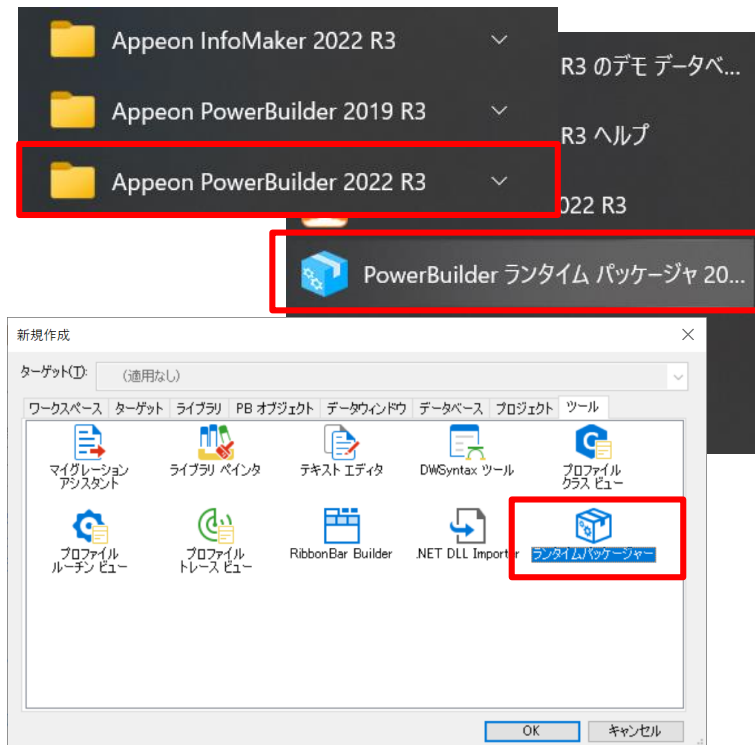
Appeon InfoMaker 2022 R3

Appeon PowerBuilder 2019 R3

Appeon PowerBuilder 2022 R3

R3 のデモ データベ...

R3 ヘルプ

022 R3

PowerBuilder ランタイム パッケージャ 20...

新規作成

ターゲット(T): (適用なし)

| ワークスペース | ターゲット | ライブラリ | PB オブジェクト | データウィンドウ | データベース | プロジェクト | ツール |
|---|---|---|---|---|---|---|---|

マイグレーション アシスタント

ライブラリ ペインタ

テキスト エディタ

DWSyntax ツール

プロファイル クラス ビュー

プロファイル ルーチン ビュー

プロファイル トレース ビュー

RibbonBar Builder

.NET DLL Importer

ランタイムパッケージャー

OK

キャンセル